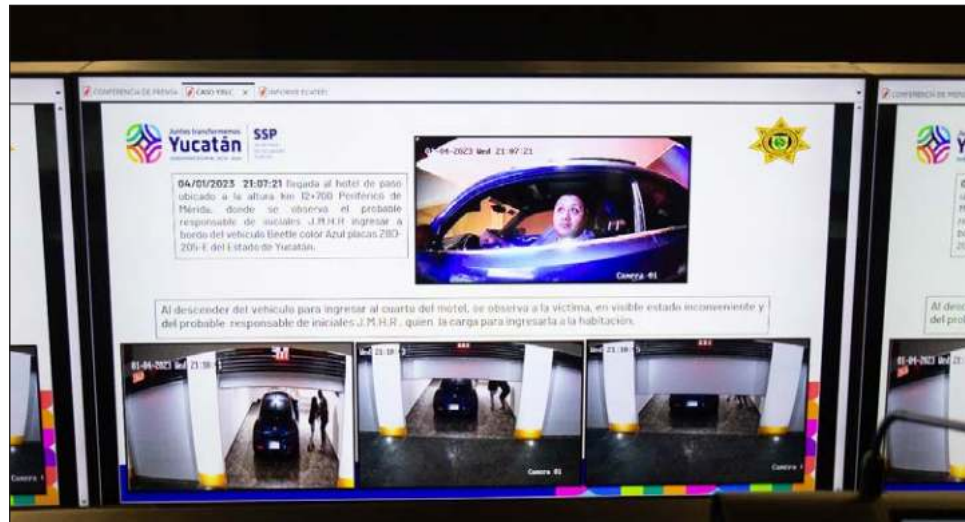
CONFERENCIA DE PRENSA | CASO YRLC × | INFORME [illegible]

Juntos transformemos Yucatán | SSP

04/01/2023 21:07:21 llegada al hotel de paso ubicado a la altura km 12+700 Periférico de Mérida, donde se observa el probable responsable de iniciales J.M.H.R ingresar a bordo del vehículo Beetle color Azul placas ZBD-205-E del Estado de Yucatán.

01-04-2023 Wed 21:07:21

Camera 01

Al descender del vehículo para ingresar al cuarto del motel, se observa a la víctima, en visible estado inconveniente y del probable responsable de iniciales J.M.H.R. quien la carga para ingresarla a la habitación.

01-04-2023 Wed 21:10:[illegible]

Wed 21:10:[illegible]

Camera 01

Wed 21:10:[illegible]

Camera 1

CONFERENCIA DE PRENSA

Y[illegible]

Al desc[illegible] del prob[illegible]

01-04-2023 Wed

Camera 1